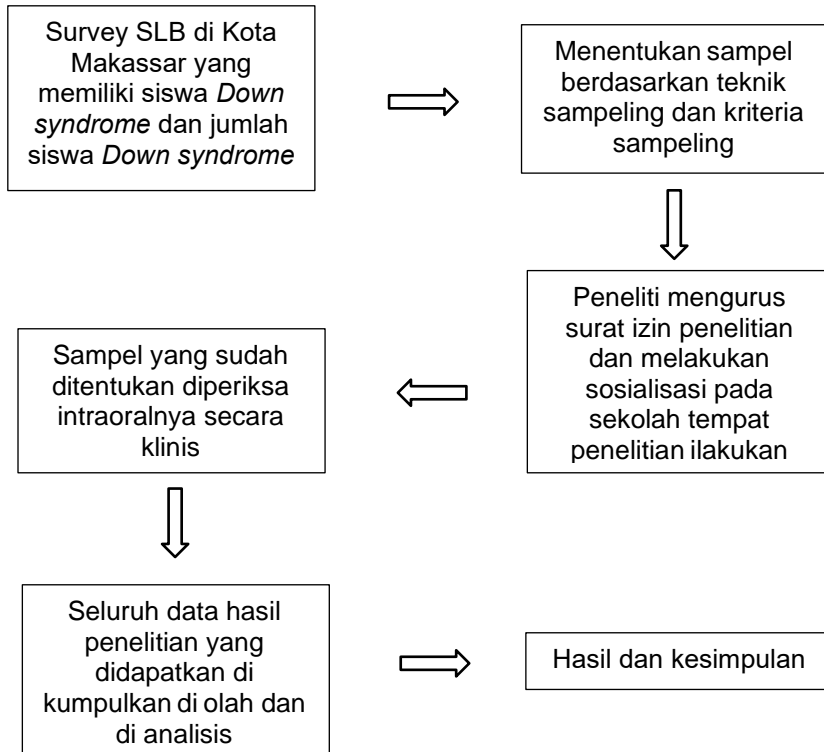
Survey SLB di Kota Makassar yang memiliki siswa *Down syndrome* dan jumlah siswa *Down syndrome*

Menentukan sampel berdasarkan teknik sampeling dan kriteria sampeling

Peneliti mengurus surat izin penelitian dan melakukan sosialisasi pada sekolah tempat penelitian ilakukan

Sampel yang sudah ditentukan diperiksa intraoralnya secara klinis

Seluruh data hasil penelitian yang didapatkan di kumpulkan di olah dan di analisis

Hasil dan kesimpulan